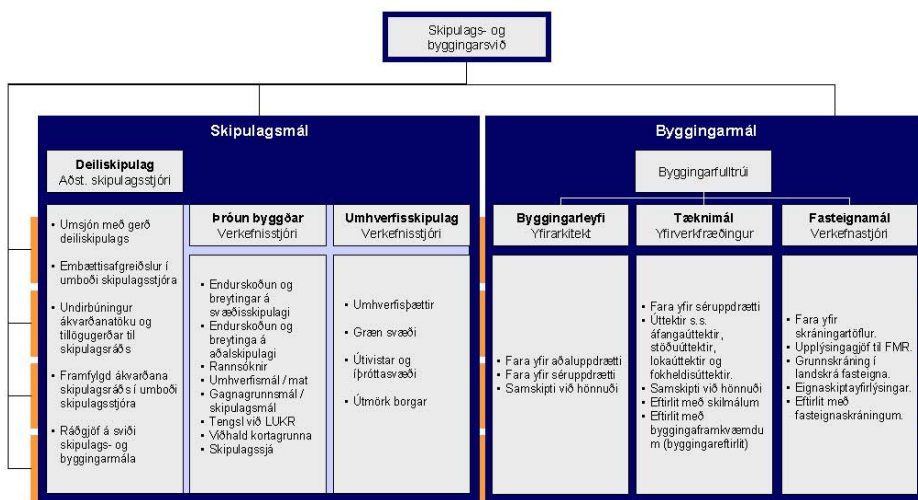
Skipulags- og byggingarsvið

Skipulagsmál

Deiliskipulag
Aðst. skipulagsstjóri

- Umsjón með gerð deiliskipulags
- Embættisafgreiðslur í umboði skipulagsstjóra
- Undirbúningur ákvarðanatöku og tillögugerðar til skipulagsráðs
- Framfylgd ákvarðana skipulagsráðs í umboði skipulagsstjóra
- Ráðgjöf á sviði skipulags- og byggingarmála

Þróun byggðar
Verkefnisstjóri

- Endurskoðun og breytingar á svæðisskipulagi
- Endurskoðun og breytinga á aðalskipulagi
- Rannsóknir
- Umhverfismál / mat
- Gagnagrunnsmál / skipulagsmál
- Tengsl við LUKR
- Viðhald kortagrunna
- Skipulagssjá

Umhverfisskipulag
Verkefnisstjóri

- Umhverfisþættir
- Græn svæði
- Útivistar og íþróttasvæði
- Útmörk borgar

Byggingarmál

Byggingarfulltrúi

Byggingarleyfi
Yfirarkitekt

- Fara yfir aðaluppdrætti
- Fara yfir séruppdrætti
- Samskipti við hönnuði

Tæknimál
Yfirverkfræðingur

- Fara yfir séruppdrætti
- Úttektir s.s. áfangaúttektir, stöðuúttektir, lokaúttektir og fokheldisúttektir.
- Samskipti við hönnuði
- Eftirlit með skilmálum
- Eftirlit með byggingarframkvæmdum (byggingareftirlit)

Fasteignamál
Verkefnastjóri

- Fara yfir skráningartöflur.
- Upplýsingagjöf til FMR.
- Grunnskráning í landskrá fasteigna.
- Eignaskiptayfirlýsingar.
- Eftirlit með fasteignaskráningum.